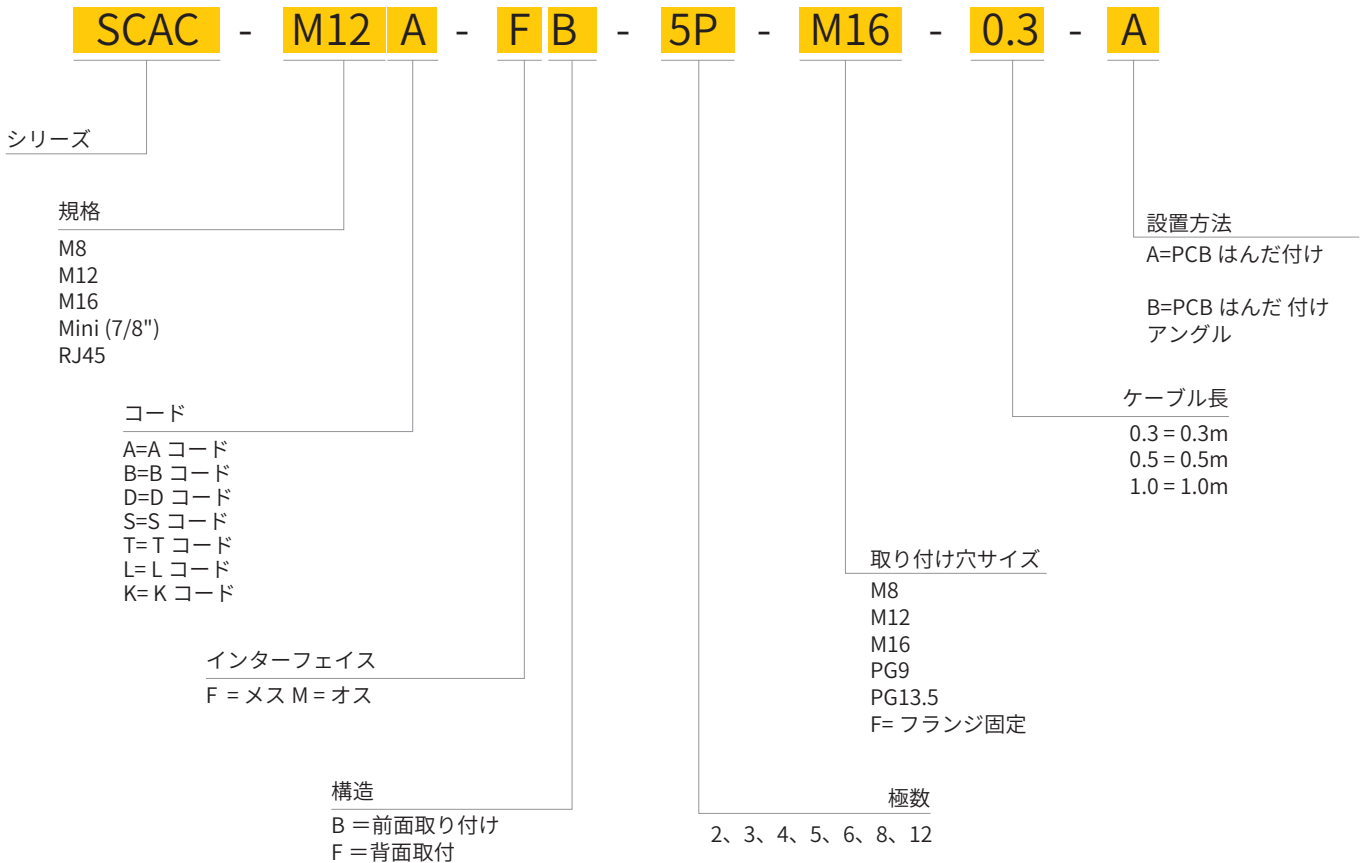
SCAC - M12 A - F B - 5P - M16 - 0.3 - A

シリーズ

規格
M8
M12
M16
Mini (7/8")
RJ45

コード
A=A コード
B=B コード
D=D コード
S=S コード
T= T コード
L= L コード
K= K コード

インターフェイス
F = メス M = オス

構造
B ＝前面取り付け
F ＝背面取付

設置方法
A=PCB はんだ付け

B=PCB はんだ 付け アングル

ケーブル長
0.3 = 0.3m
0.5 = 0.5m
1.0 = 1.0m

取り付け穴サイズ
M8
M12
M16
PG9
PG13.5
F= フランジ固定

極数
2、3、4、5、6、8、12